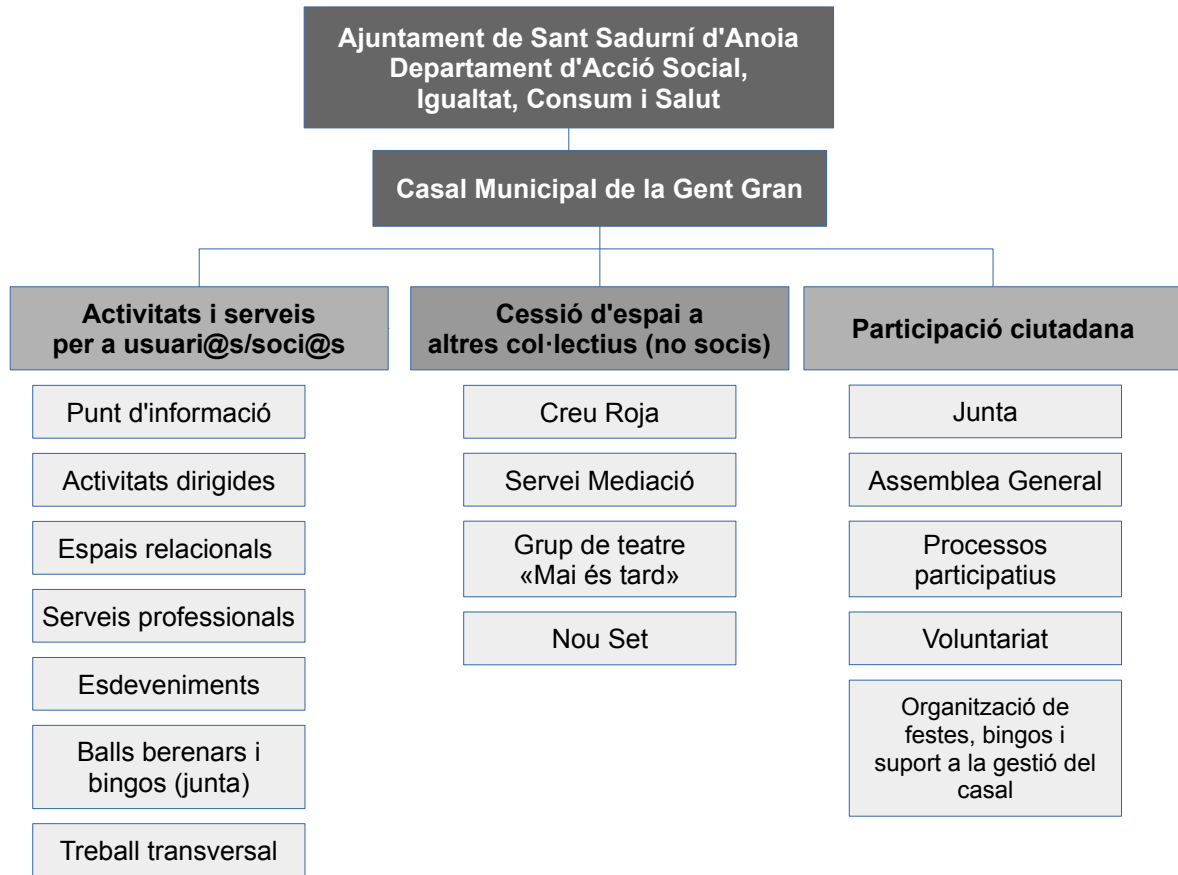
Ajuntament de Sant Sadurní d'Anoia
Departament d'Acció Social, Igualtat, Consum i Salut

Casal Municipal de la Gent Gran

Activitats i serveis per a usuari@s/soci@s

Punt d'informació

Activitats dirigides

Espais relacionals

Serveis professionals

Esdeveniments

Balls berenars i bingos (junta)

Treball transversal

Cessió d'espai a altres col·lectius (no socis)

Creu Roja

Servei Mediació

Grup de teatre «Mai és tard»

Nou Set

Participació ciutadana

Junta

Assemblea General

Processos participatius

Voluntariat

Organització de festes, bingos i suport a la gestió del casal